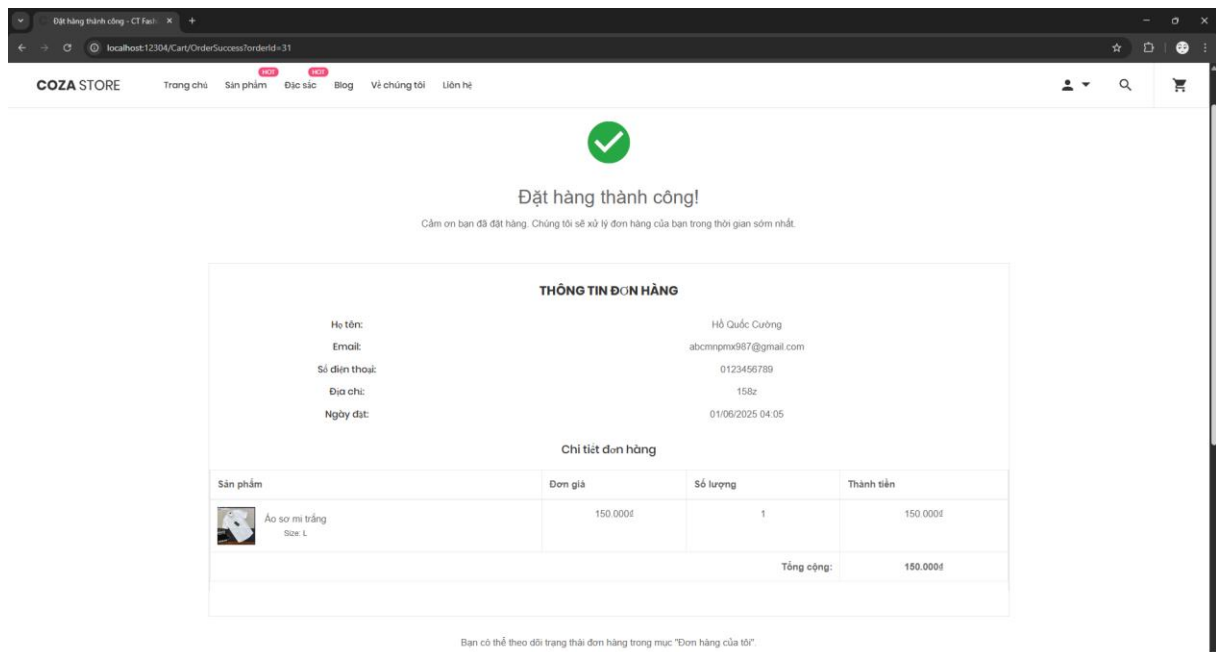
Đặt hàng thành công - CT Fash ×
+
localhost:12304/Cart/OrderSuccess?orderId=31

COZA STORE Trang chủ Sản phẩm HOT Đặc sắc HOT Blog Về chúng tôi Liên hệ

Đặt hàng thành công!

Cảm ơn bạn đã đặt hàng. Chúng tôi sẽ xử lý đơn hàng của bạn trong thời gian sớm nhất.

THÔNG TIN ĐƠN HÀNG

Họ tên: Hồ Quốc Cường
Email: abcmnpmx987@gmail.com
Số điện thoại: 0123456789
Địa chỉ: 158z
Ngày đặt: 01/06/2025 04:05

Chi tiết đơn hàng

| Sản phẩm | Đơn giá | Số lượng | Thành tiền |
|---|---|---|---|
| Áo sơ mi trắng Size: L | 150.000đ | 1 | 150.000đ |
| | | Tổng cộng: | 150.000đ |

Bạn có thể theo dõi trạng thái đơn hàng trong mục "Đơn hàng của tôi".